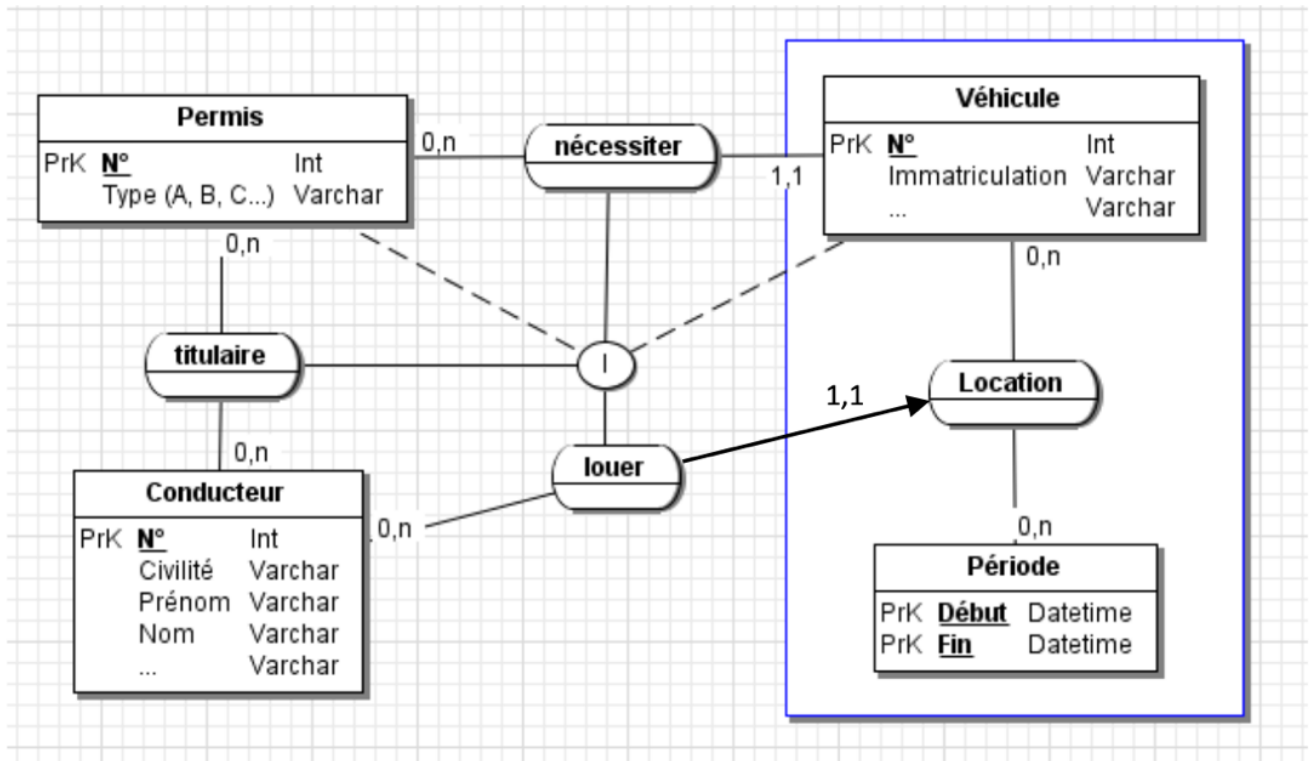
Permis

| | | |
|---|---|---|
| PrK | **N°** | Int |
| | Type (A, B, C...) | Varchar |

0,n

nécessiter

1,1

Véhicule

| | | |
|---|---|---|
| PrK | **N°** | Int |
| | Immatriculation | Varchar |
| | ... | Varchar |

0,n

0,n

titulaire

I

Location

1,1

0,n

louer

Conducteur

| | | |
|---|---|---|
| PrK | **N°** | Int |
| | Civilité | Varchar |
| | Prénom | Varchar |
| | Nom | Varchar |
| | ... | Varchar |

0,n

0,n

Période

| | | |
|---|---|---|
| PrK | **Début** | Datetime |
| PrK | **Fin** | Datetime |